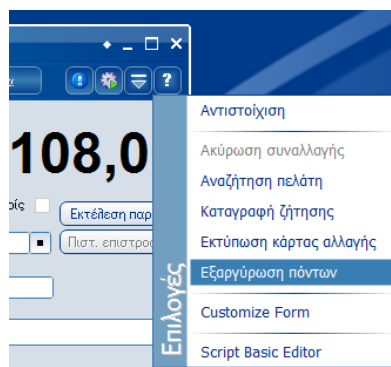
α

108,0

ρίς

Εκτέλεση παρ

Πιστ. επιστροφ

Επιλογές

Αντιστοίχιση

Ακύρωση συναλλαγής

Αναζήτηση πελάτη

Καταγραφή ζήτησης

Εκτύπωση κάρτας αλλαγής

Εξαργύρωση πόντων

Customize Form

Script Basic Editor